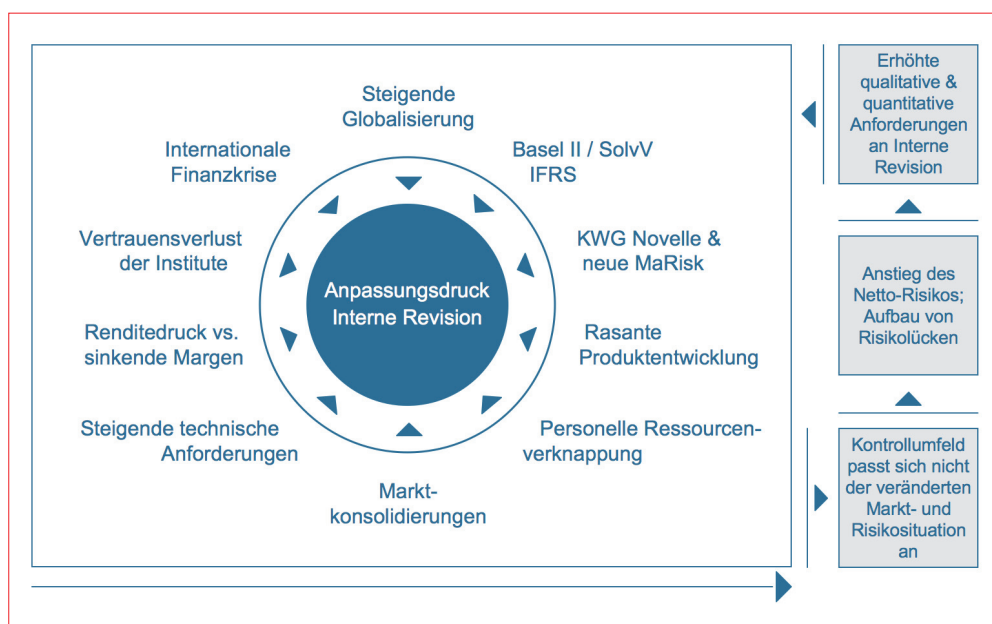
Steigende Globalisierung

Basel II / SolvV IFRS

KWG Novelle & neue MaRisk

Rasante Produktentwicklung

Personelle Ressourcenverknappung

Marktkonsolidierungen

Steigende technische Anforderungen

Renditedruck vs. sinkende Margen

Vertrauensverlust der Institute

Internationale Finanzkrise

Anpassungsdruck Interne Revision

Erhöhte qualitative & quantitative Anforderungen an Interne Revision

Anstieg des Netto-Risikos; Aufbau von Risikolücken

Kontrollumfeld passt sich nicht der veränderten Markt- und Risikosituation an